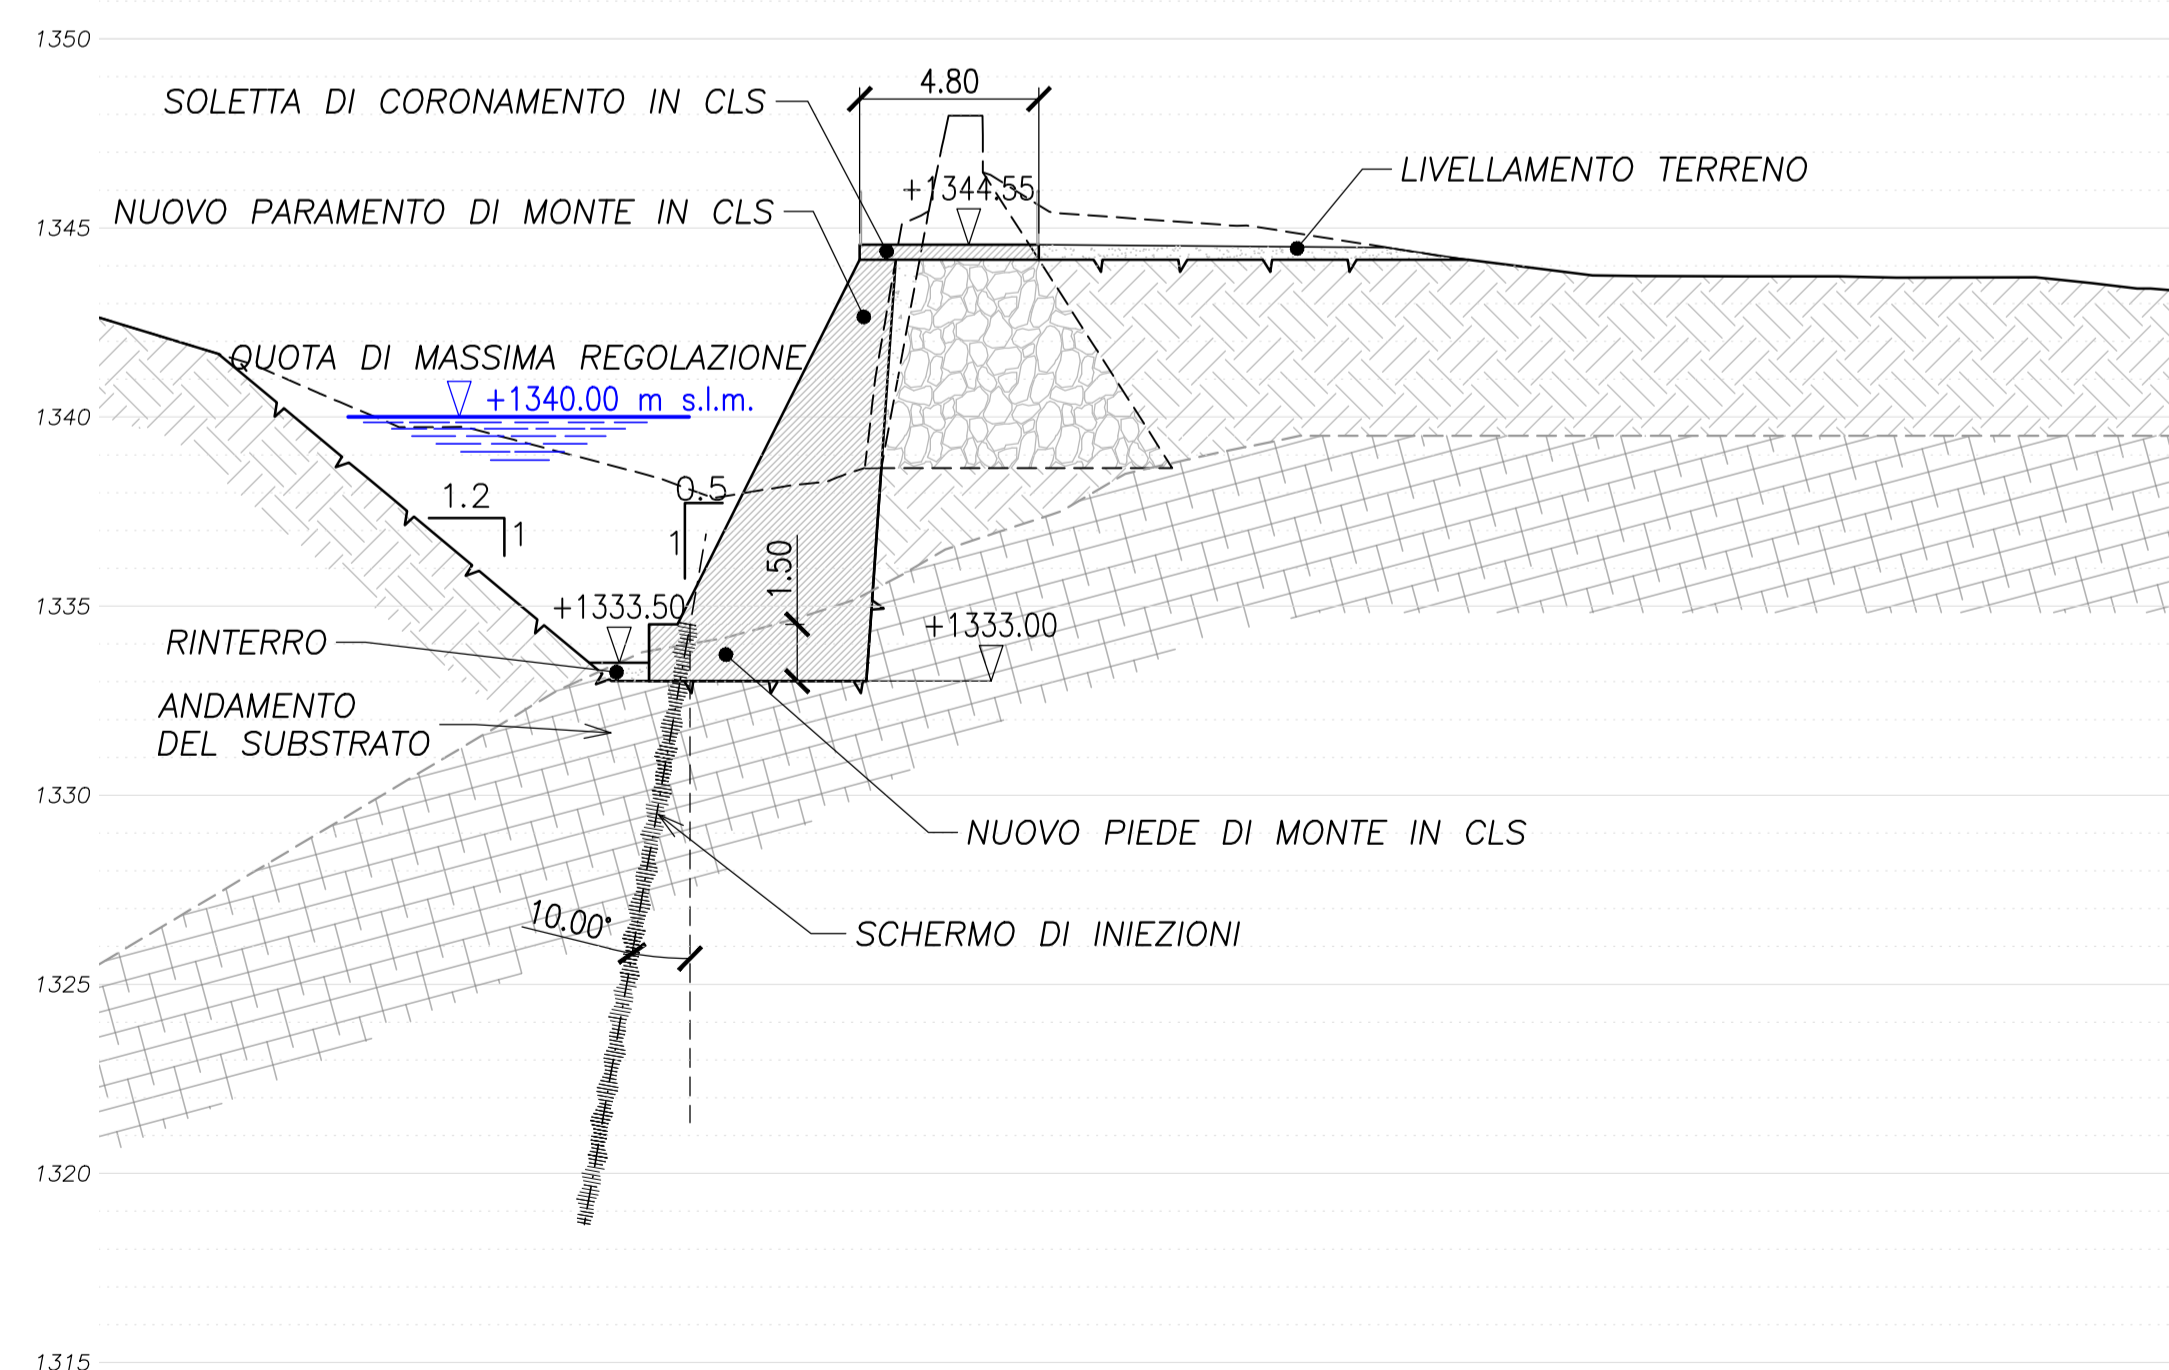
1350

4.80

SOLETTA DI CORONAMENTO IN CLS

+1344.55

LIVELLAMENTO TERRENO

1345

NUOVO PARAMENTO DI MONTE IN CLS

QUOTA DI MASSIMA REGOLAZIONE

+1340.00 m s.l.m.

1340

0.5

1.2

1

1

1.50

1335

+1333.50

+1333.00

RINTERRO

ANDAMENTO DEL SUBSTRATO

1330

NUOVO PIEDE DI MONTE IN CLS

10.00°

SCHERMO DI INIEZIONI

1325

1320

1315